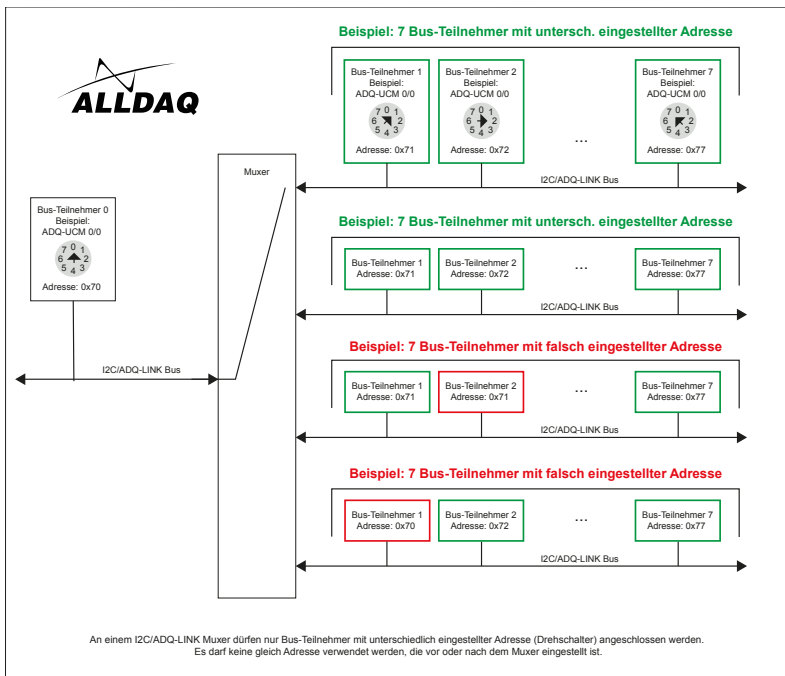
ALLDAQ

Beispiel: 7 Bus-Teilnehmer mit untersch. eingestellter Adresse

Bus-Teilnehmer 1
Beispiel:
ADQ-UCM 0/0
7 0 1
6 2
5 4 3
Adresse: 0x71

Bus-Teilnehmer 2
Beispiel:
ADQ-UCM 0/0
7 0 1
6 2
5 4 3
Adresse: 0x72

...

Bus-Teilnehmer 7
Beispiel:
ADQ-UCM 0/0
7 0 1
6 2
5 4 3
Adresse: 0x77

Muxer

I2C/ADQ-LINK Bus

Bus-Teilnehmer 0
Beispiel:
ADQ-UCM 0/0
7 0 1
6 2
5 4 3
Adresse: 0x70

Beispiel: 7 Bus-Teilnehmer mit untersch. eingestellter Adresse

Bus-Teilnehmer 1
Adresse: 0x71

Bus-Teilnehmer 2
Adresse: 0x72

...

Bus-Teilnehmer 7
Adresse: 0x77

I2C/ADQ-LINK Bus

I2C/ADQ-LINK Bus

Beispiel: 7 Bus-Teilnehmer mit falsch eingestellter Adresse

Bus-Teilnehmer 1
Adresse: 0x71

Bus-Teilnehmer 2
Adresse: 0x71

...

Bus-Teilnehmer 7
Adresse: 0x77

I2C/ADQ-LINK Bus

Beispiel: 7 Bus-Teilnehmer mit falsch eingestellter Adresse

Bus-Teilnehmer 1
Adresse: 0x70

Bus-Teilnehmer 2
Adresse: 0x72

...

Bus-Teilnehmer 7
Adresse: 0x77

I2C/ADQ-LINK Bus

An einem I2C/ADQ-LINK Muxer dürfen nur Bus-Teilnehmer mit unterschiedlich eingestellter Adresse (Drehschalter) angeschlossen werden. Es darf keine gleich Adresse verwendet werden, die vor oder nach dem Muxer eingestellt ist.